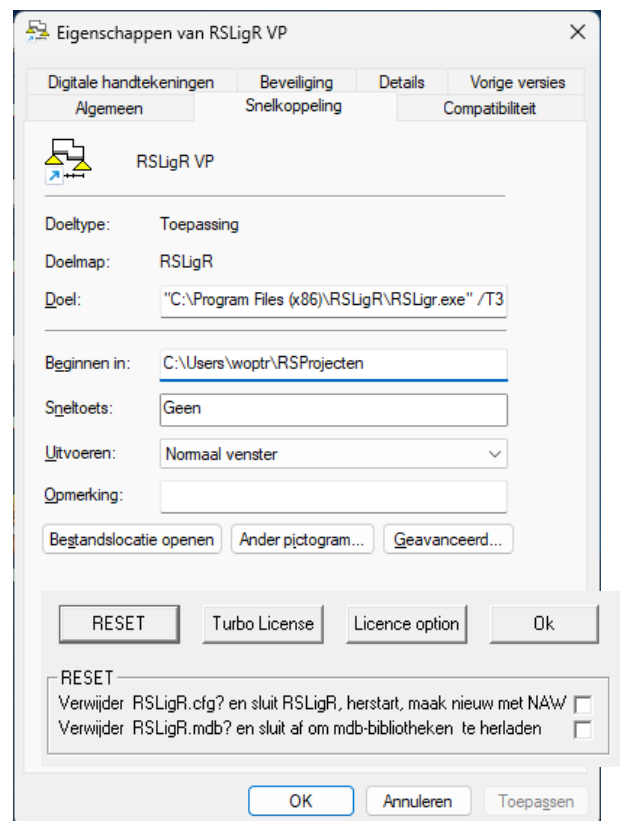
Eigenschappen van RSLigR VP

Digitale handtekeningen | Beveiliging | Details | Vorige versies
Algemeen | Snelkoppeling | Compatibiliteit

RSLigR VP

Doeltype: Toepassing

Doelmap: RSLigR

Doel: "C:\Program Files (x86)\RSLigR\RSLigr.exe" /T3

Beginnen in: C:\Users\woptr\RSProjecten

Sneltoets: Geen

Uitvoeren: Normaal venster

Opmerking:

Bestandslocatie openen | Ander pictogram... | Geavanceerd...

RESET | Turbo License | Licence option | Ok

RESET
Verwijder RSLigR.cfg? en sluit RSLigR, herstart, maak nieuw met NAW
Verwijder RSLigR.mdb? en sluit af om mdb-bibliotheken te herladen

OK | Annuleren | Toepassen